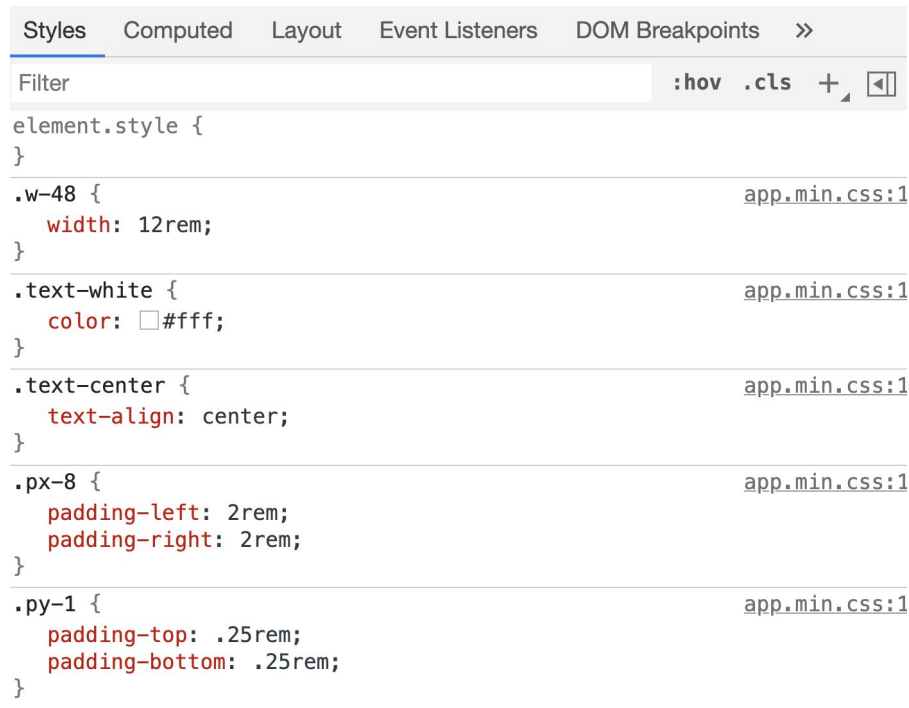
Styles Computed Layout Event Listeners DOM Breakpoints »

Filter :hov .cls +

element.style {
}

.w-48 { app.min.css:1
width: 12rem;
}

.text-white { app.min.css:1
color: #fff;
}

.text-center { app.min.css:1
text-align: center;
}

.px-8 { app.min.css:1
padding-left: 2rem;
padding-right: 2rem;
}

.py-1 { app.min.css:1
padding-top: .25rem;
padding-bottom: .25rem;
}